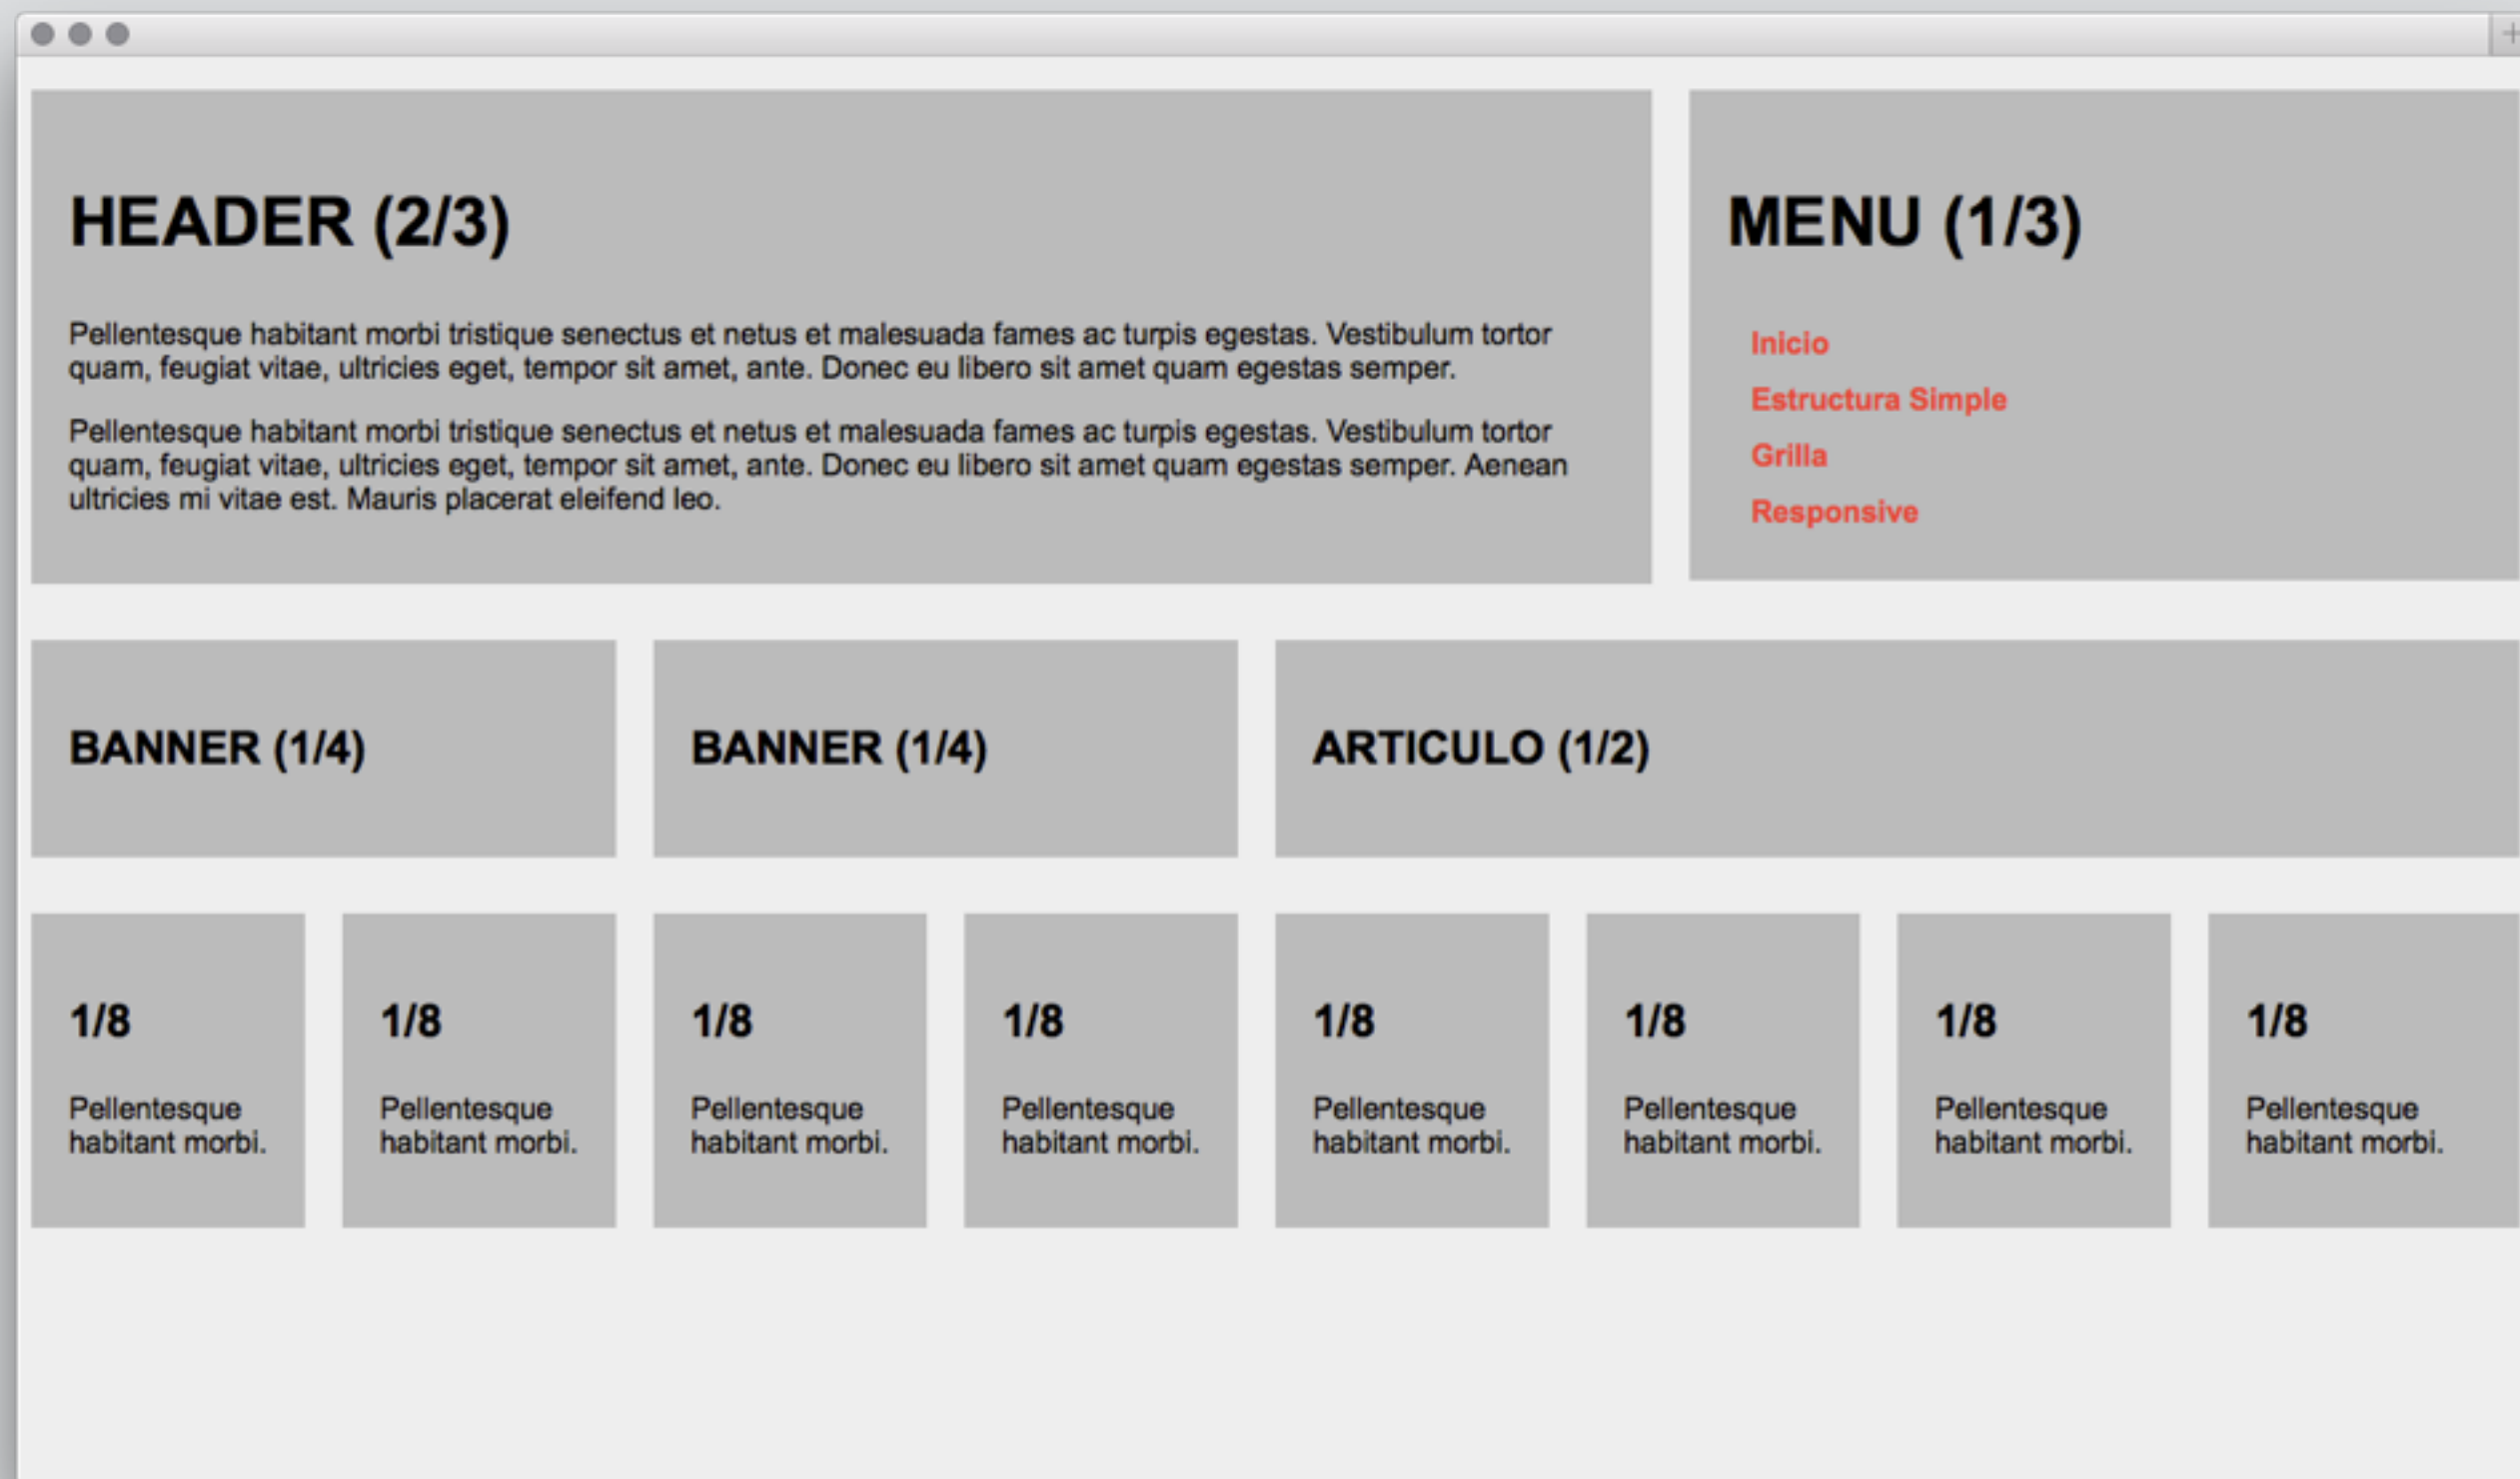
HEADER (2/3)

Pellentesque habitant morbi tristique senectus et netus et malesuada fames ac turpis egestas. Vestibulum tortor quam, feugiat vitae, ultricies eget, tempor sit amet, ante. Donec eu libero sit amet quam egestas semper.

Pellentesque habitant morbi tristique senectus et netus et malesuada fames ac turpis egestas. Vestibulum tortor quam, feugiat vitae, ultricies eget, tempor sit amet, ante. Donec eu libero sit amet quam egestas semper. Aenean ultricies mi vitae est. Mauris placerat eleifend leo.

MENU (1/3)

Inicio
Estructura Simple
Grilla
Responsive

BANNER (1/4)

BANNER (1/4)

ARTICULO (1/2)

1/8
Pellentesque habitant morbi.

1/8
Pellentesque habitant morbi.

1/8
Pellentesque habitant morbi.

1/8
Pellentesque habitant morbi.

1/8
Pellentesque habitant morbi.

1/8
Pellentesque habitant morbi.

1/8
Pellentesque habitant morbi.

1/8
Pellentesque habitant morbi.